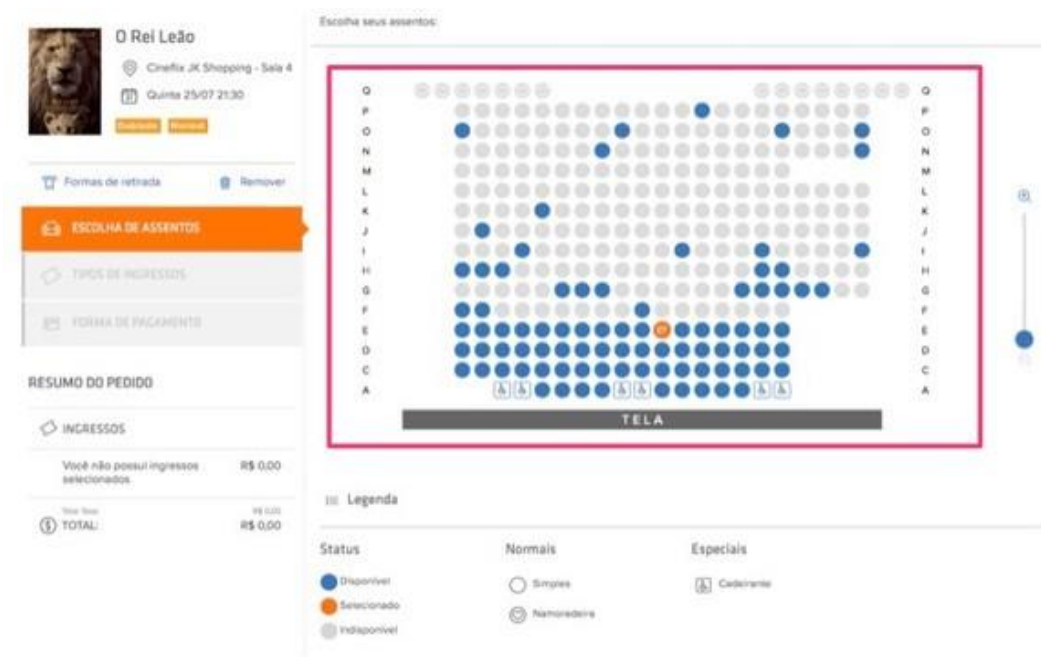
O Rei Leão

Cinefix JK Shopping - Sala 4

Quinta 25/07 21:30

Dublado Normal

Formas de retirada

Remover

ESCOLHA DE ASSENTOS

TIPOS DE INGRESSOS

FORMA DE PAGAMENTO

RESUMO DO PEDIDO

INGRESSOS

Você não possui ingressos selecionados

R$ 0,00

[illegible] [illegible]

TOTAL:

R$ 0,00

Escolha seus assentos:

Q P O N M L K J I H G F E D C A

Q P O N M L K J I H G F E D C A

TELA

Legenda

Status

Disponível

Selecionado

Indisponível

Normais

Simples

Namoradeira

Especiais

Cadeirante